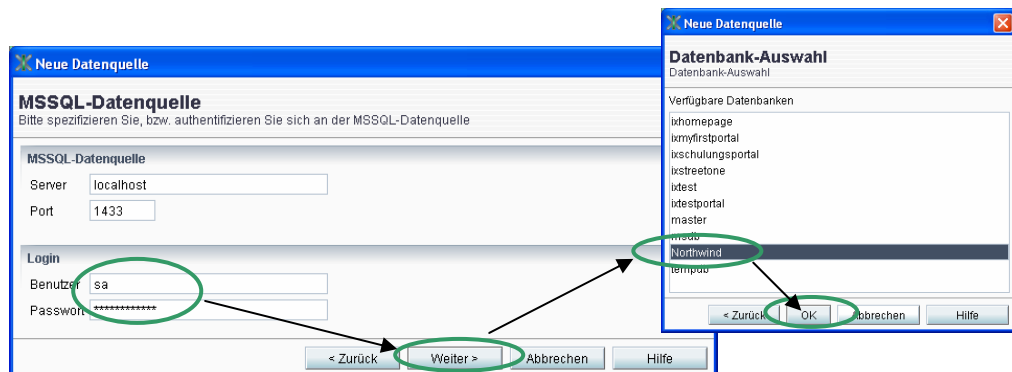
Neue Datenquelle

MSSQL-Datenquelle
Bitte spezifizieren Sie, bzw. authentifizieren Sie sich an der MSSQL-Datenquelle

MSSQL-Datenquelle
Server localhost
Port 1433

Login
Benutzer sa
Passwort *************

< Zurück Weiter > Abbrechen Hilfe

Neue Datenquelle

Datenbank-Auswahl
Datenbank-Auswahl

Verfügbare Datenbanken
ixhomepage
ixmyfirstportal
ixschulungsportal
ixstreetone
ixtest
ixtestportal
master
msdb
Northwind
tempdb

< Zurück OK Abbrechen Hilfe